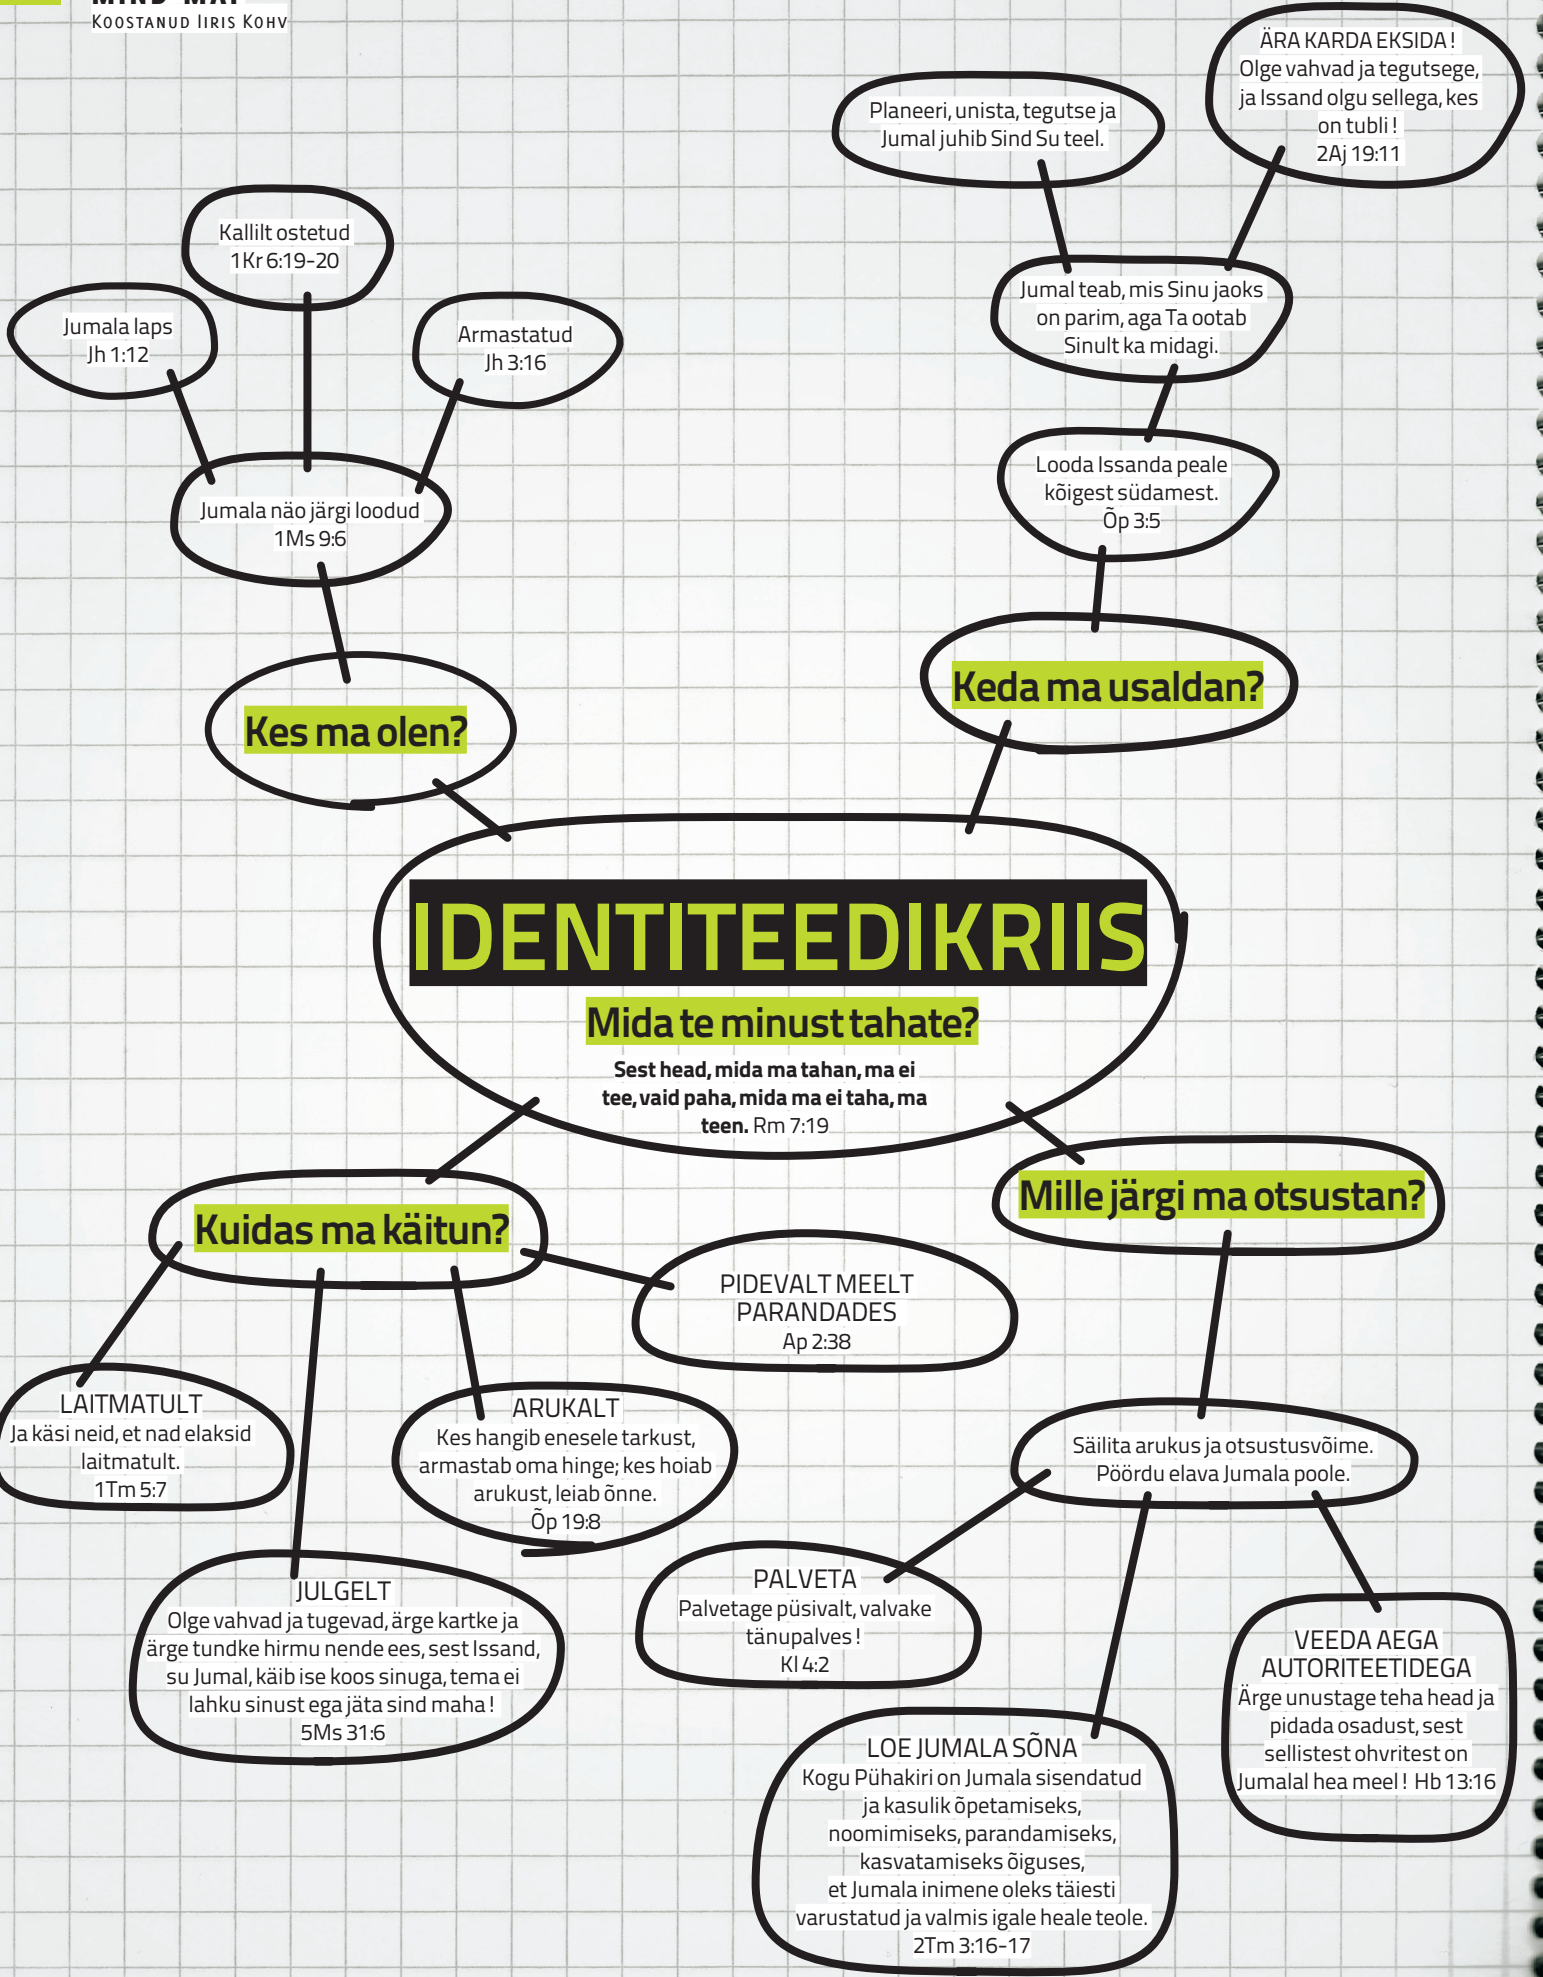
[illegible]
KOOSTANUD IIRIS KOHV

ÄRA KARDA EKSIDA! Olge vahvad ja tegutsege, ja Issand olgu sellega, kes on tubli! 2Aj 19:11

Planeeri, unista, tegutse ja Jumal juhib Sind Su teel.

Kallilt ostetud 1Kr 6:19-20

Jumala laps Jh 1:12

Armastatud Jh 3:16

Jumal teab, mis Sinu jaoks on parim, aga Ta ootab Sinult ka midagi.

Looda Issanda peale kõigest südamest. Õp 3:5

Jumala näo järgi loodud 1Ms 9:6

Kes ma olen?

Keda ma usaldan?

IDENTITEEDIKRIIS

Mida te minust tahate?

**Sest head, mida ma tahan, ma ei tee, vaid paha, mida ma ei taha, ma teen.** Rm 7:19

Kuidas ma käitun?

Mille järgi ma otsustan?

PIDEVALT MEELT PARANDADES Ap 2:38

LAITMATULT Ja käsi neid, et nad elaksid laitmatult. 1Tm 5:7

ARUKALT Kes hangib enesele tarkust, armastab oma hinge; kes hoiab arukust, leiab õnne. Õp 19:8

Säilita arukus ja otsustusvõime. Pöördu elava Jumala poole.

JULGELT Olge vahvad ja tugevad, ärge kartke ja ärge tundke hirmu nende ees, sest Issand, su Jumal, käib ise koos sinuga, tema ei lahku sinust ega jäta sind maha! 5Ms 31:6

PALVETA Palvetage püsivalt, valvake tänupalves! Kl 4:2

VEEDA AEGA AUTORITEETIDEGA Ärge unustage teha head ja pidada osadust, sest sellistest ohvritest on Jumalal hea meel! Hb 13:16

LOE JUMALA SÕNA Kogu Pühakiri on Jumala sisendatud ja kasulik õpetamiseks, noomimiseks, parandamiseks, kasvatamiseks õiguses, et Jumala inimene oleks täiesti varustatud ja valmis igale heale teole. 2Tm 3:16-17